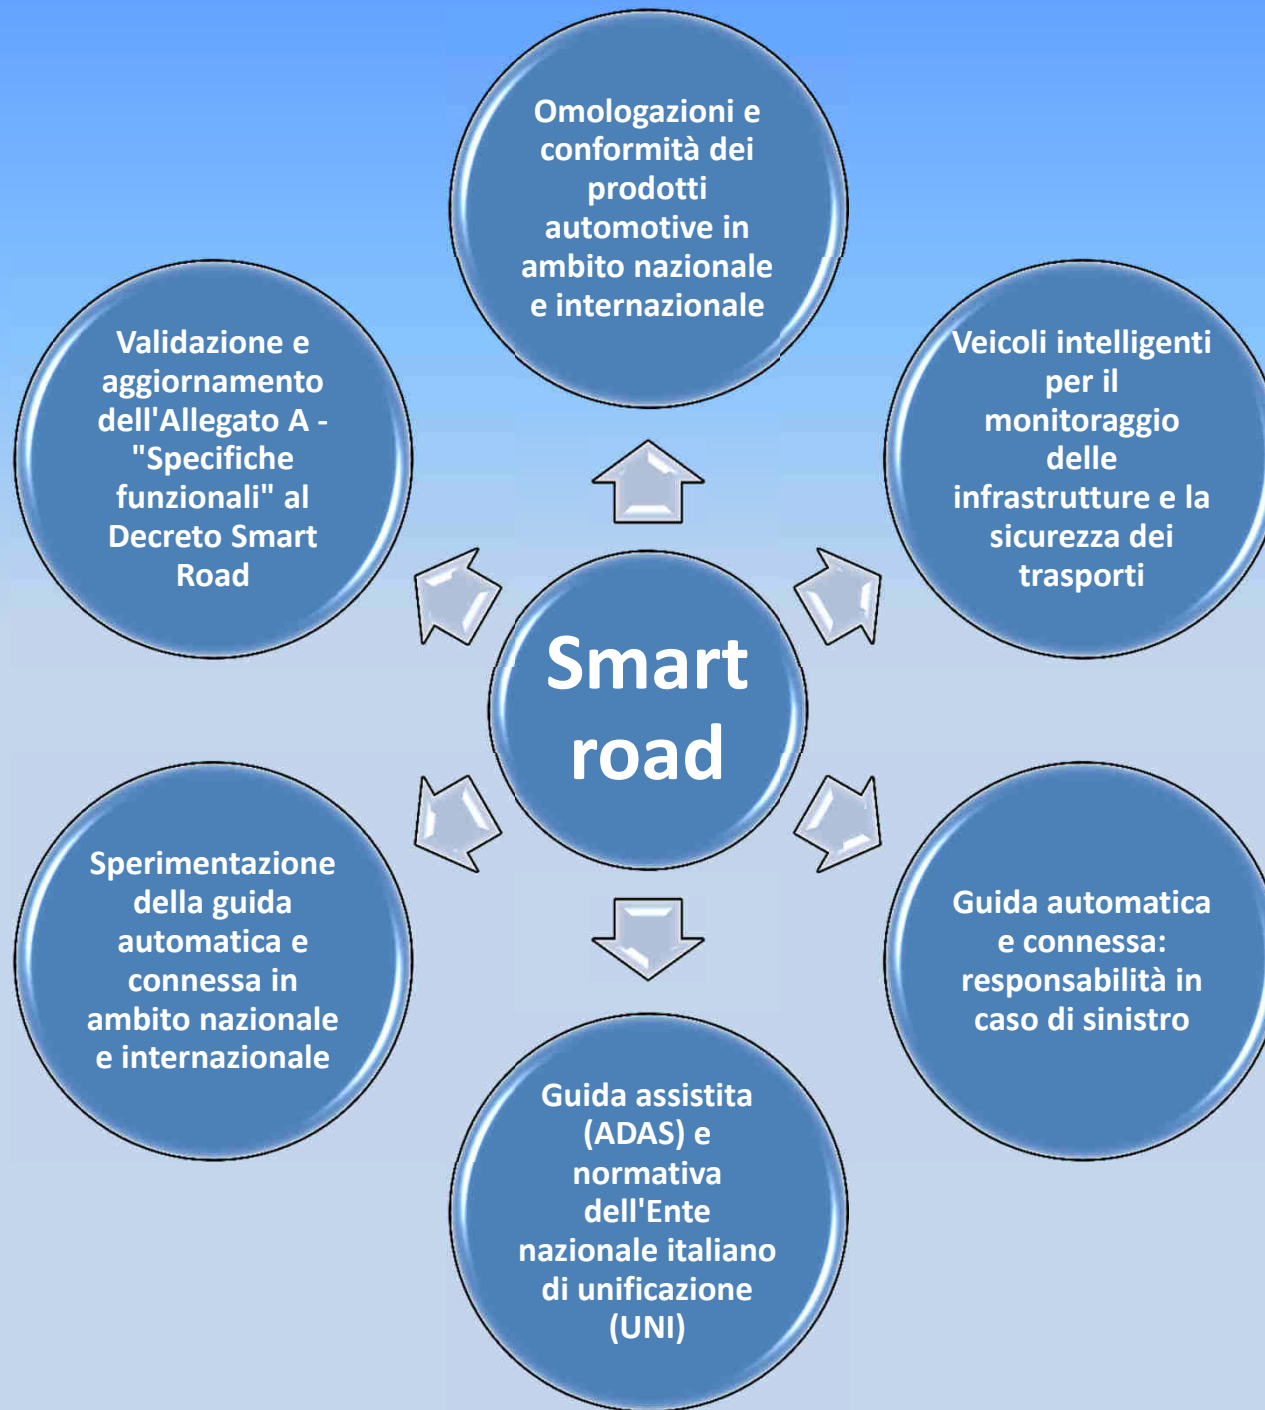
Omologazioni e conformità dei prodotti automotive in ambito nazionale e internazionale

Validazione e aggiornamento dell'Allegato A - "Specifiche funzionali" al Decreto Smart Road

Veicoli intelligenti per il monitoraggio delle infrastrutture e la sicurezza dei trasporti

Smart road

Sperimentazione della guida automatica e connessa in ambito nazionale e internazionale

Guida automatica e connessa: responsabilità in caso di sinistro

Guida assistita (ADAS) e normativa dell'Ente nazionale italiano di unificazione (UNI)